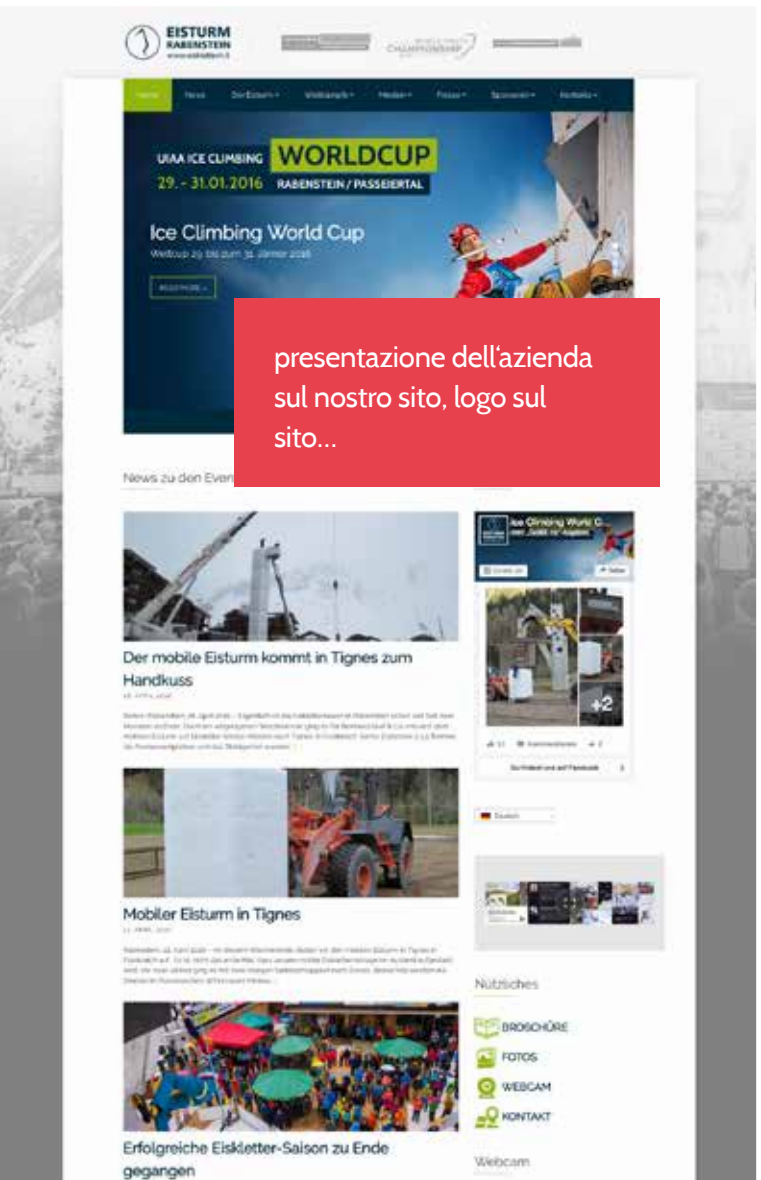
EISTURM RABENSTEIN

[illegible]

Home News Der Eisturm Wettkämpfe Medien Presse Sponsoren Kontakt

UIAA ICE CLIMBING WORLDCUP
29. - 31.01.2016 RABENSTEIN / PASSEIERTAL

Ice Climbing World Cup
Weltcup 29. bis zum 31. Jänner 2016

READ MORE

presentazione dell'azienda sul nostro sito, logo sul sito...

News zu den Even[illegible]

Der mobile Eisturm kommt in Tignes zum Handkuss

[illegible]

Mobiler Eisturm in Tignes

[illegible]

Erfolgreiche Eiskletter-Saison zu Ende gegangen

Ice Climbing World C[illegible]

+2

Deutsch

Nützliches

BROSCHÜRE
FOTOS
WEBCAM
KONTAKT

Webcam